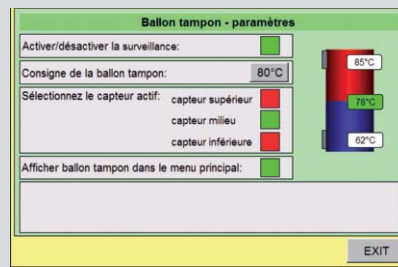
Ballon tampon - paramètres

Activer/désactiver la surveillance:

Consigne de la ballon tampon: 80°C

Sélectionnez le capteur actif: capteur supérieur

capteur milieu

capteur inférieure

Afficher ballon tampon dans le menu principal:

85°C

78°C

62°C

EXIT